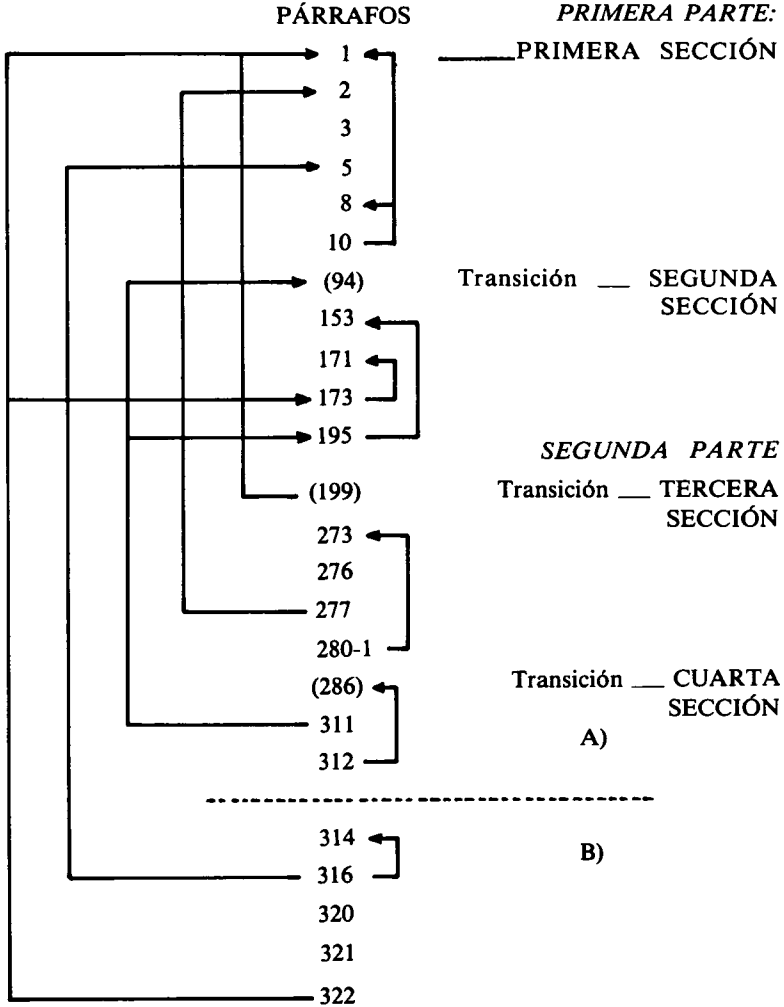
PÁRRAFOS *PRIMERA PARTE:*

1 ——PRIMERA SECCIÓN

2

3

5

8

10

(94) Transición — SEGUNDA SECCIÓN

153

171

173

195

*SEGUNDA PARTE*

(199) Transición — TERCERA SECCIÓN

273

276

277

280-1

(286) Transición — CUARTA SECCIÓN

311 A)

312

314

316 B)

320

321

322